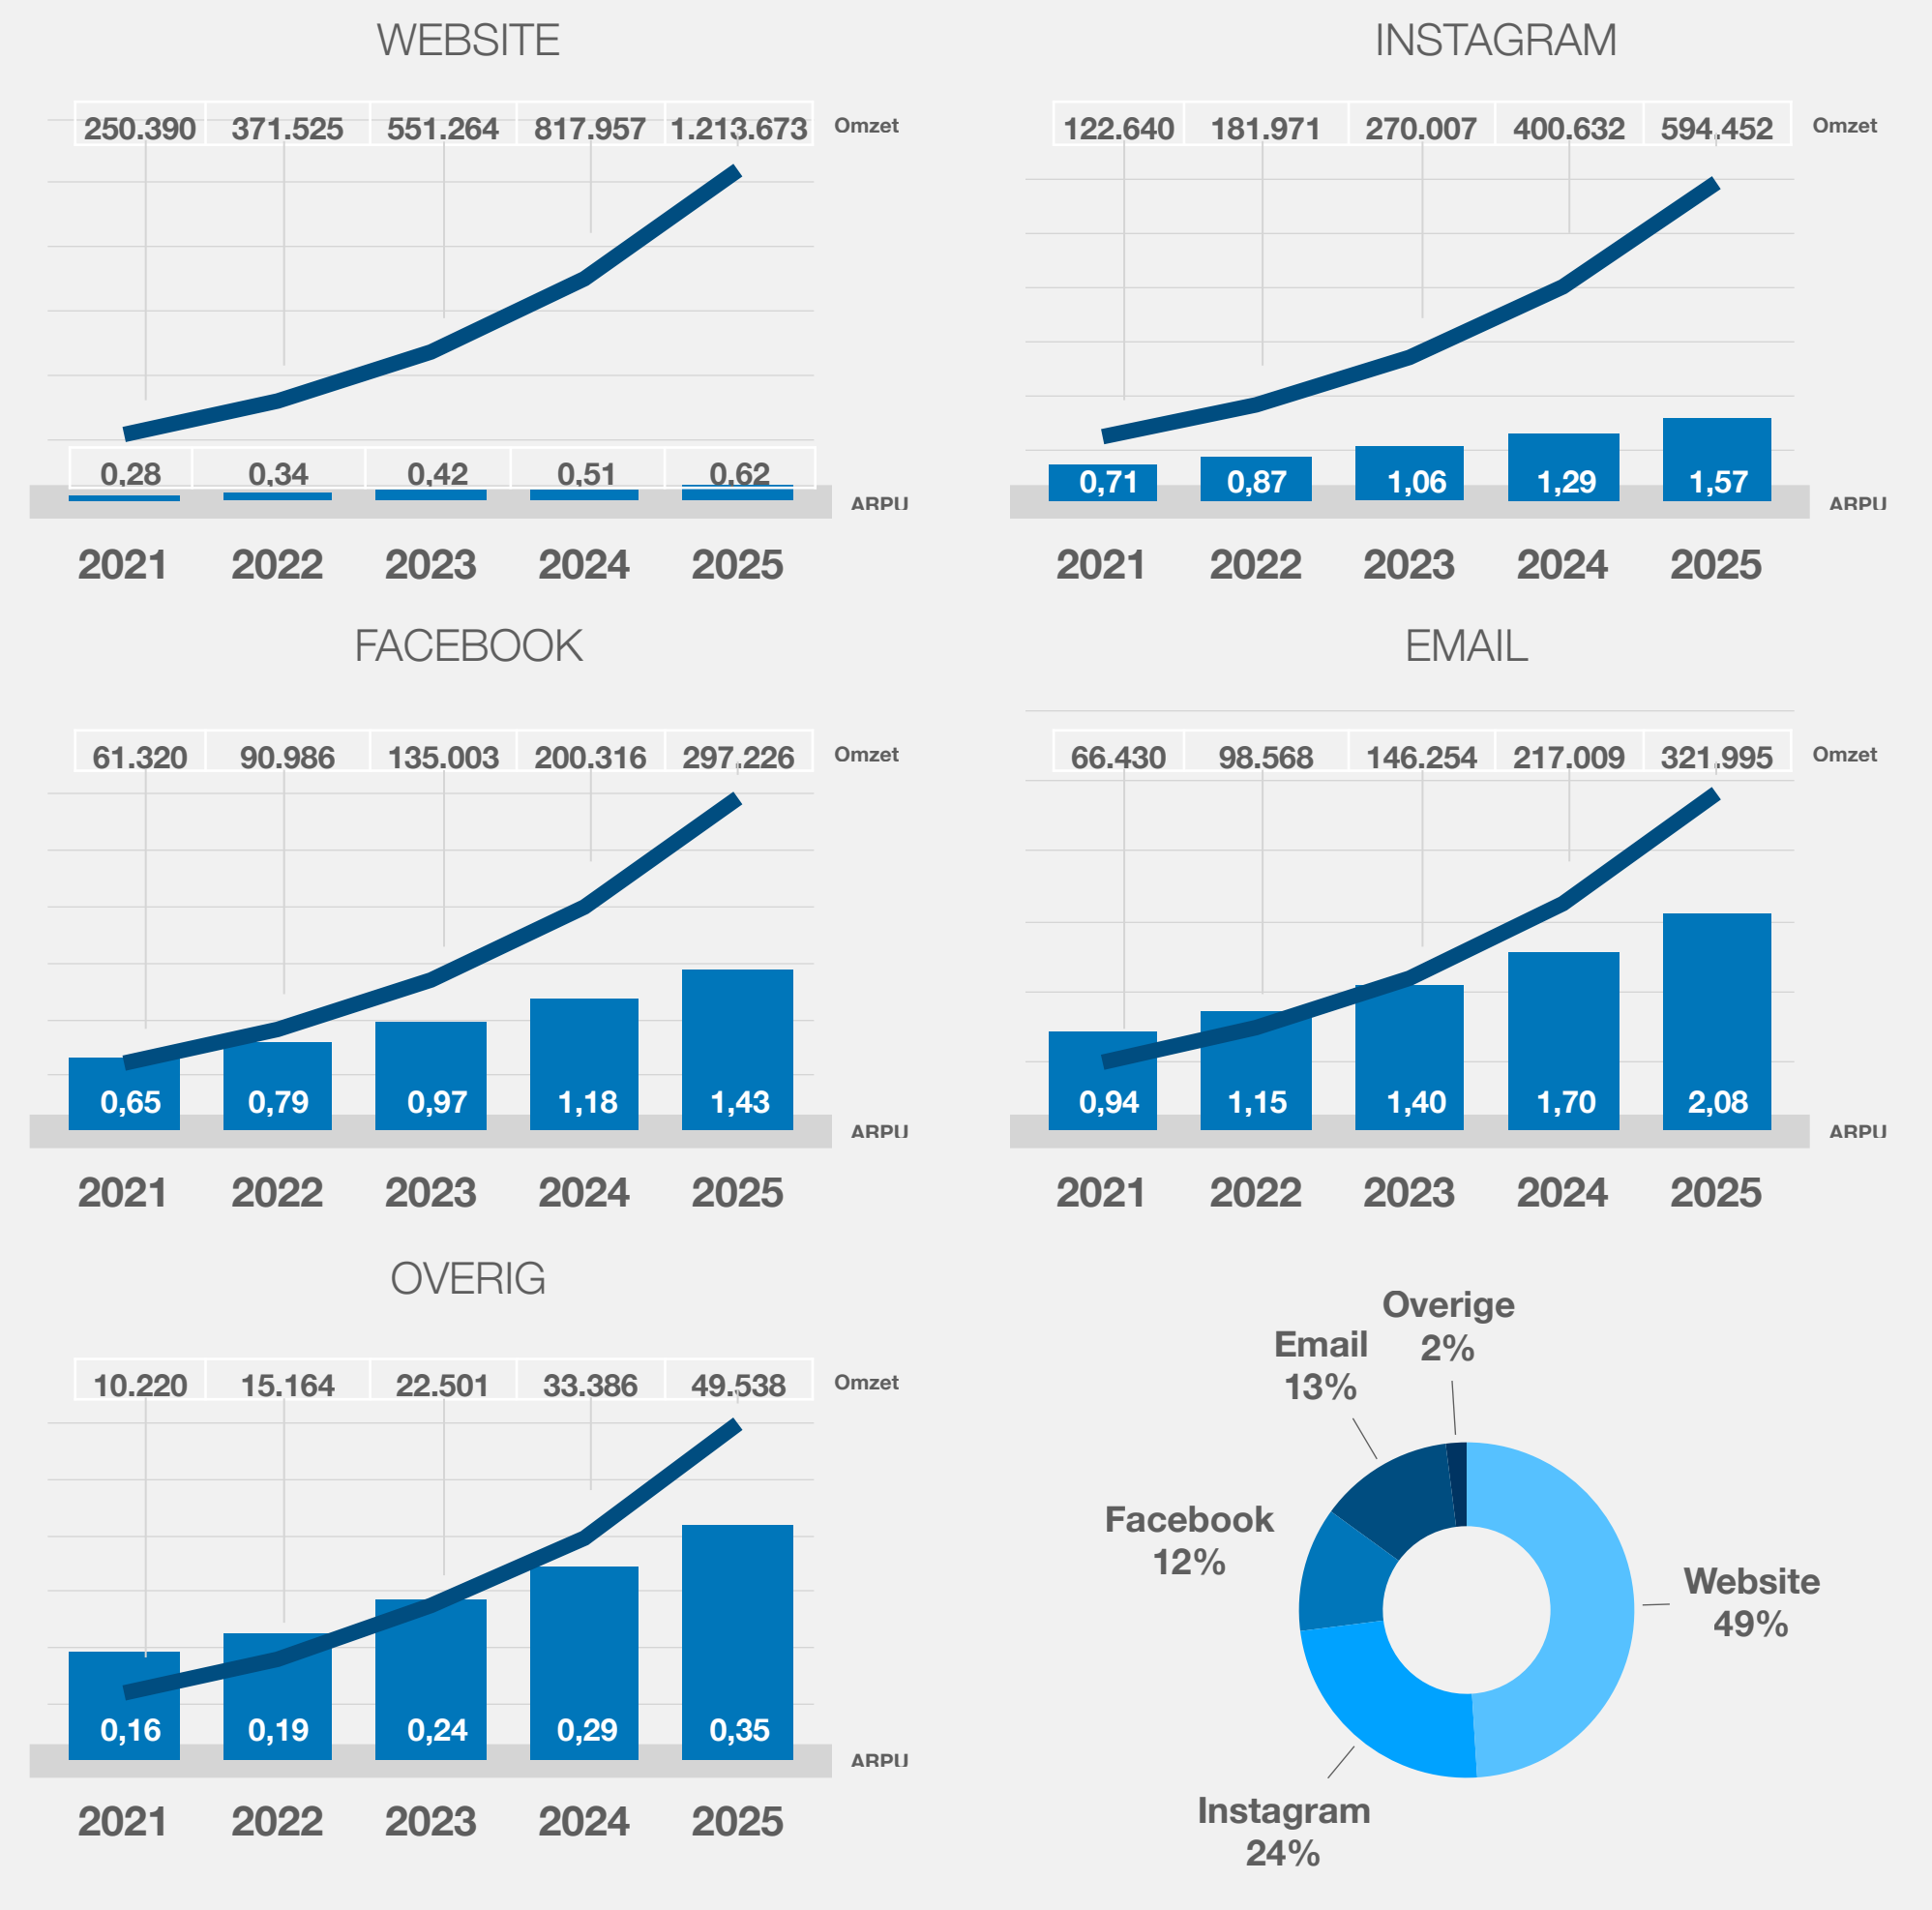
WEBSITE

| 250.390 | 371.525 | 551.264 | 817.957 | 1.213.673 |
|---|---|---|---|---|

Omzet

| 0,28 | 0,34 | 0,42 | 0,51 | 0,62 |
|---|---|---|---|---|

ARPU

2021 2022 2023 2024 2025

INSTAGRAM

| 122.640 | 181.971 | 270.007 | 400.632 | 594.452 |
|---|---|---|---|---|

Omzet

0,71 0,87 1,06 1,29 1,57

ARPU

2021 2022 2023 2024 2025

FACEBOOK

| 61.320 | 90.986 | 135.003 | 200.316 | 297.226 |
|---|---|---|---|---|

Omzet

0,65 0,79 0,97 1,18 1,43

ARPU

2021 2022 2023 2024 2025

EMAIL

| 66.430 | 98.568 | 146.254 | 217.009 | 321.995 |
|---|---|---|---|---|

Omzet

0,94 1,15 1,40 1,70 2,08

ARPU

2021 2022 2023 2024 2025

OVERIG

| 10.220 | 15.164 | 22.501 | 33.386 | 49.538 |
|---|---|---|---|---|

Omzet

0,16 0,19 0,24 0,29 0,35

ARPU

2021 2022 2023 2024 2025

Overige 2%

Email 13%

Facebook 12%

Website 49%

Instagram 24%